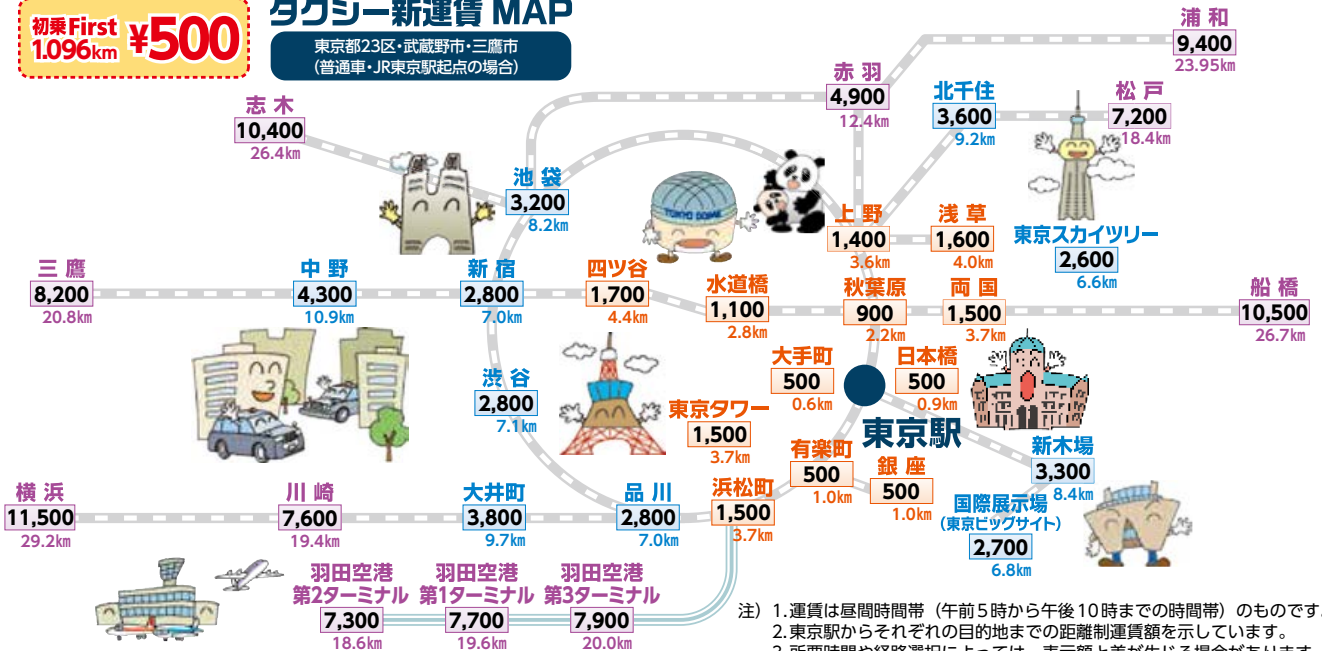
初乗First 1.096km ¥500

タクシー新運賃 MAP

東京都23区・武蔵野市・三鷹市
(普通車・JR東京駅起点の場合)

浦和
9,400
23.95km

赤羽
4,900
12.4km

北千住
3,600
9.2km

松戸
7,200
18.4km

志木
10,400
26.4km

池袋
3,200
8.2km

TOKYO DOME

上野
1,400
3.6km

浅草
1,600
4.0km

東京スカイツリー
2,600
6.6km

三鷹
8,200
20.8km

中野
4,300
10.9km

新宿
2,800
7.0km

四ツ谷
1,700
4.4km

水道橋
1,100
2.8km

秋葉原
900
2.2km

両国
1,500
3.7km

船橋
10,500
26.7km

大手町
500
0.6km

日本橋
500
0.9km

渋谷
2,800
7.1km

東京タワー
1,500
3.7km

東京駅

有楽町
500
1.0km

銀座
500
1.0km

新木場
3,300
8.4km

横浜
11,500
29.2km

川崎
7,600
19.4km

大井町
3,800
9.7km

品川
2,800
7.0km

浜松町
1,500
3.7km

国際展示場
(東京ビッグサイト)
2,700
6.8km

羽田空港
第2ターミナル
7,300
18.6km

羽田空港
第1ターミナル
7,700
19.6km

羽田空港
第3ターミナル
7,900
20.0km

注) 1.運賃は昼間時間帯(午前5時から午後10時までの時間帯)のものです。
2.東京駅からそれぞれの目的地までの距離制運賃額を示しています。
3.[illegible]